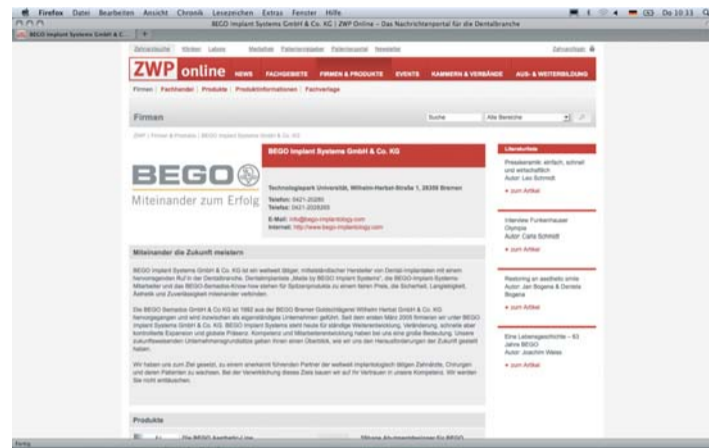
Firefox Datei Bearbeiten Ansicht Chronik Lesezeichen Extras Fenster Hilfe

Do 10:33

BEGO Implant Systems GmbH & Co. KG | ZWP Online – Das Nachrichtenportal für die Dentalbranche

BEGO Implant Systems GmbH & C...

Zahnarztsuche Kliniken Labore Mediathek Patientenratgeber Patientenportal Newsletter

Zahnarztlogin

ZWP online NEWS FACHGEBIETE FIRMEN & PRODUKTE EVENTS KAMMERN & VERBÄNDE AUS- & WEITERBILDUNG

Firmen | Fachhändler | Produkte | Produktinformationen | Fachverlage

Firmen

Suche Alle Bereiche

ZWP | Firmen & Produkte | BEGO Implant Systems GmbH & Co. KG

BEGO
Miteinander zum Erfolg

BEGO Implant Systems GmbH & Co. KG

Technologiepark Universität, Wilhelm-Herbst-Straße 1, 28359 Bremen

Telefon: 0421-20280
Telefax: 0421-2028265

E-Mail: info@bego-implantology.com
Internet: http://www.bego-implantology.com

Miteinander die Zukunft meistern

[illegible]

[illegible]

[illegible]

Literaturliste

Presseanrede: einfach, schnell und wirtschaftlich
Autor: Lex Schmidt
» zum Artikel

Interview Funkenhauser Olympia
Autor: Carla Schmidt
» zum Artikel

Restoring an aesthetic smile
Autor: Jan Bogena & Daniela Bogena
» zum Artikel

Eine Liebesgeschichte – 63 Jahre BEGO
Autor: Joachim Weiss
» zum Artikel

Produkte

Die BEGO Aesthetic-Line

Fertig